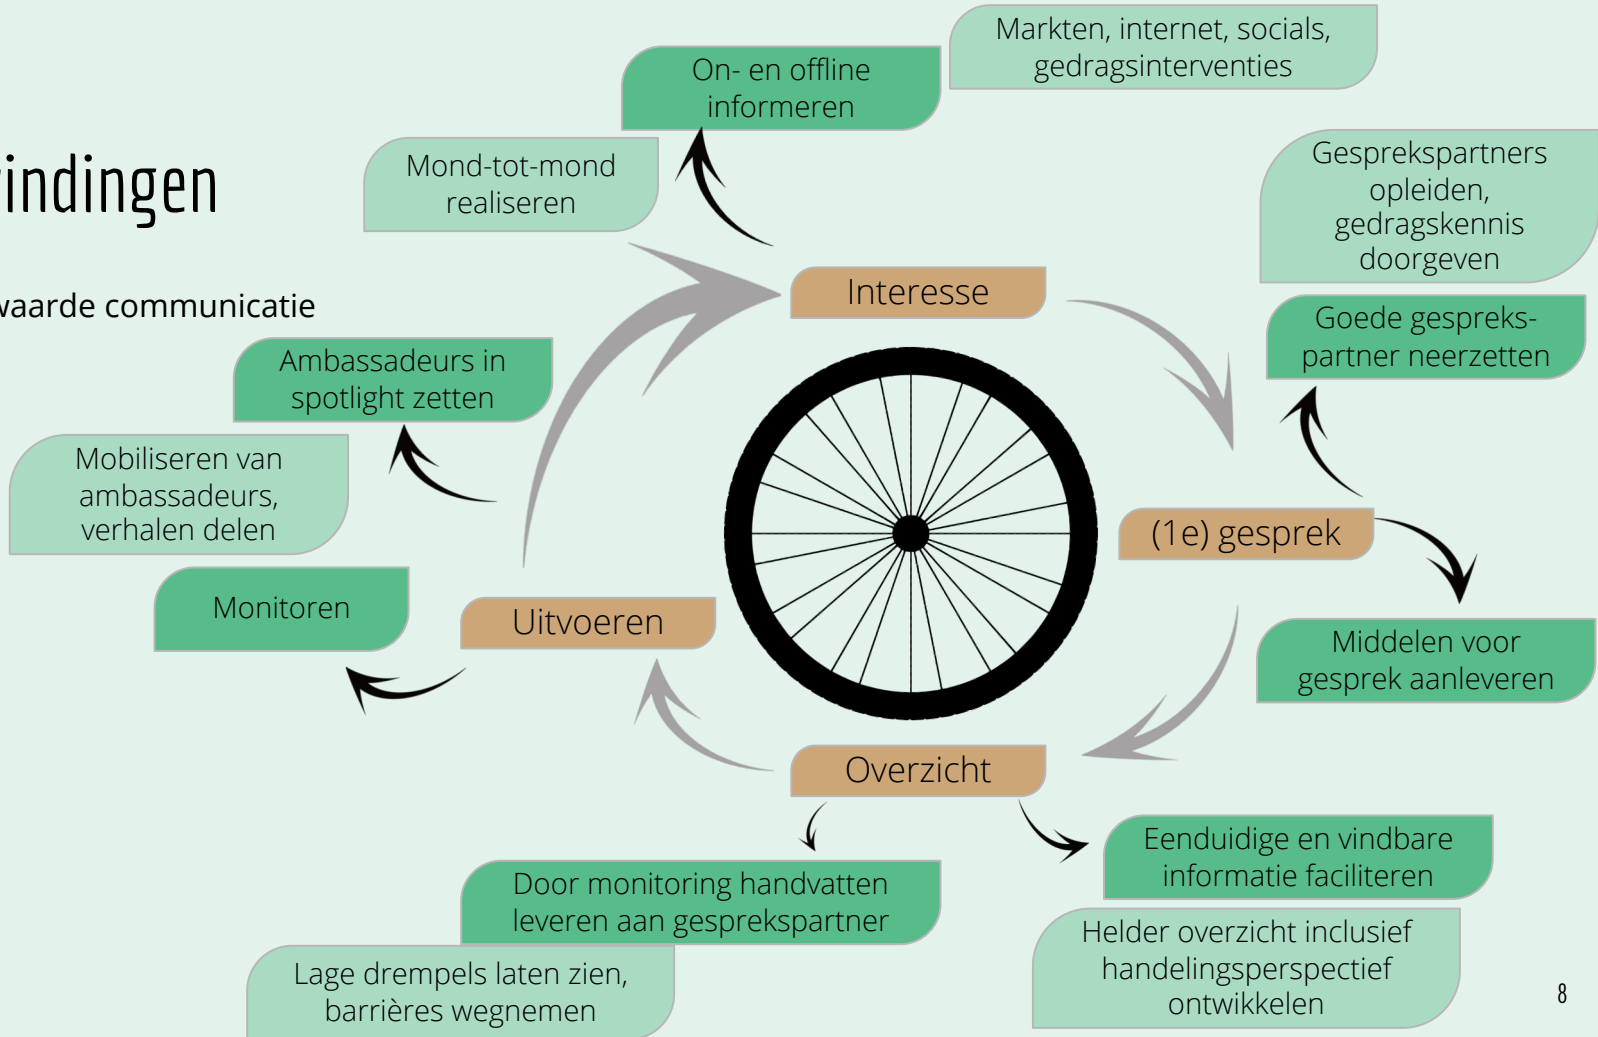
rindingen

waarde communicatie

Markten, internet, socials, gedragsinterventies

On- en offline informeren

Mond-tot-mond realiseren

Gesprekspartners opleiden, gedragskennis doorgeven

Goede gespreks-partner neerzetten

Interesse

Ambassadeurs in spotlight zetten

Mobiliseren van ambassadeurs, verhalen delen

(1e) gesprek

Monitoren

Uitvoeren

Middelen voor gesprek aanleveren

Overzicht

Eenduidige en vindbare informatie faciliteren

Door monitoring handvatten leveren aan gesprekspartner

Helder overzicht inclusief handelingsperspectief ontwikkelen

Lage drempels laten zien, barrières wegnemen

8